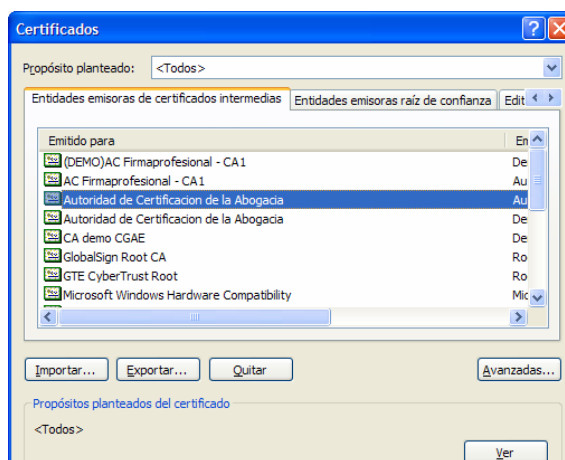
Certificados

Propósito planteado: <Todos>

Entidades emisoras de certificados intermedias | Entidades emisoras raíz de confianza | Edit

| Emitido para | En |
|---|---|
| (DEMO)AC Firmaprofesional - CA1 | De |
| AC Firmaprofesional - CA1 | Au |
| Autoridad de Certificacion de la Abogacia | Au |
| Autoridad de Certificacion de la Abogacia | Au |
| CA demo CGAE | De |
| GlobalSign Root CA | Ro |
| GTE CyberTrust Root | Ro |
| Microsoft Windows Hardware Compatibility | Mic |

Importar... Exportar... Quitar Avanzadas...

Propósitos planteados del certificado

<Todos>

Ver